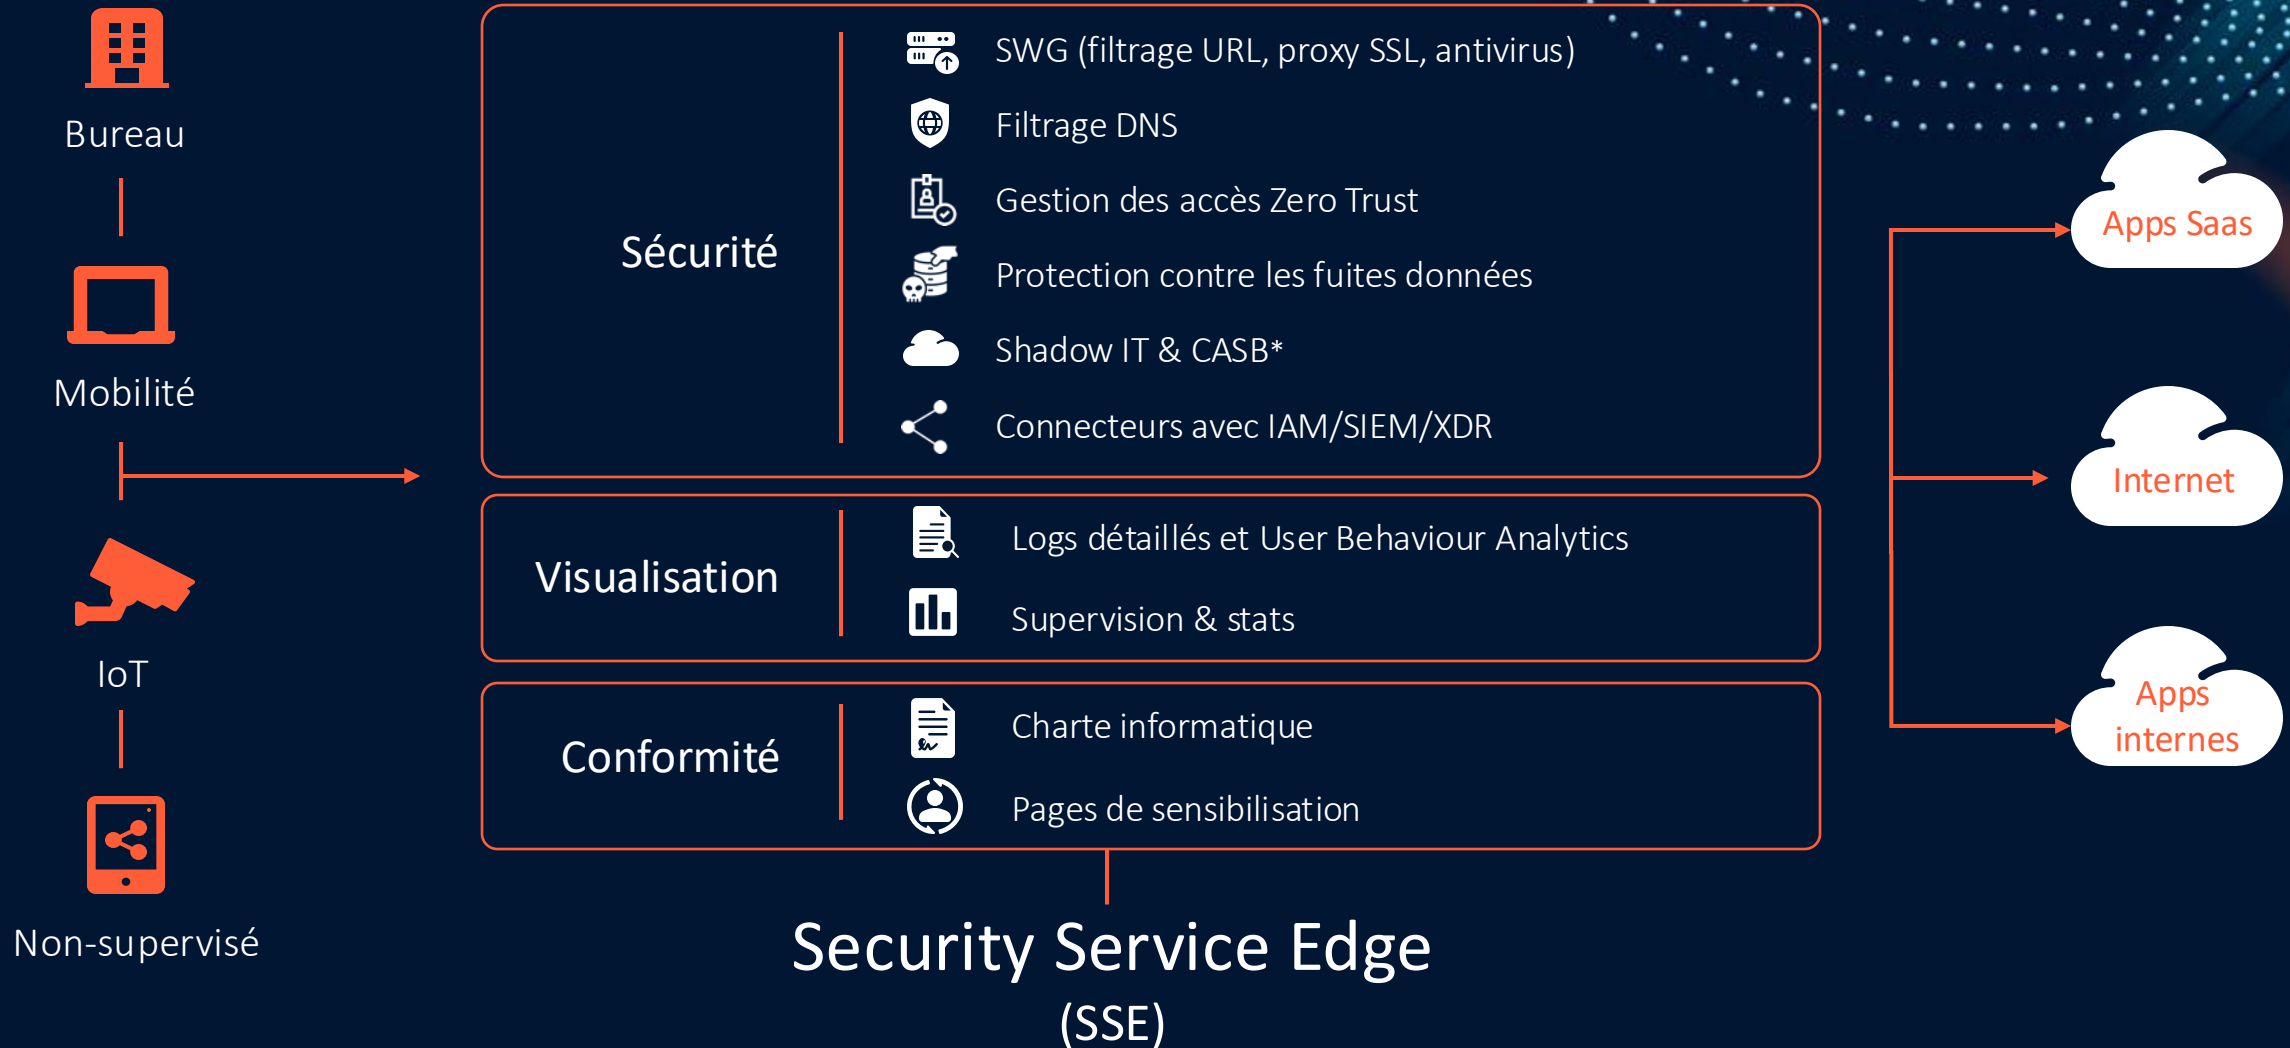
Bureau

Mobilité

IoT

Non-supervisé

Sécurité

SWG (filtrage URL, proxy SSL, antivirus)

Filtrage DNS

Gestion des accès Zero Trust

Protection contre les fuites données

Shadow IT & CASB*

Connecteurs avec IAM/SIEM/XDR

Visualisation

Logs détaillés et User Behaviour Analytics

Supervision & stats

Conformité

Charte informatique

Pages de sensibilisation

Security Service Edge

(SSE)

Apps Saas

Internet

Apps internes